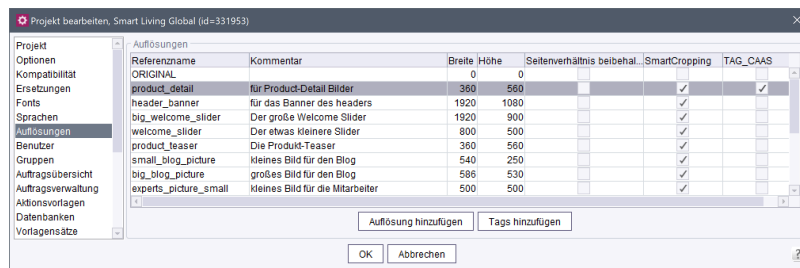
Projekt bearbeiten, Smart Living Global (id=331953)

Projekt
Optionen
Kompatibilität
Ersetzungen
Fonts
Sprachen
Auflösungen
Benutzer
Gruppen
Auftragsübersicht
Auftragsverwaltung
Aktionsvorlagen
Datenbanken
Vorlagensätze

Auflösungen

| Referenzname | Kommentar | Breite | Höhe | Seitenverhältnis beibehal... | SmartCropping | TAG_CAAS |
|---|---|---|---|---|---|---|
| ORIGINAL | | 0 | 0 | | | |
| product_detail | für Product-Detail Bilder | 360 | 560 | | ✓ | ✓ |
| header_banner | für das Banner des headers | 1920 | 1080 | | ✓ | |
| big_welcome_slider | Der große Welcome Slider | 1920 | 900 | | ✓ | |
| welcome_slider | Der etwas kleinere Slider | 800 | 500 | | ✓ | |
| product_teaser | Die Produkt-Teaser | 360 | 560 | | ✓ | |
| small_blog_picture | kleines Bild für den Blog | 540 | 250 | | ✓ | |
| big_blog_picture | großes Bild für den Blog | 586 | 530 | | ✓ | |
| experts_picture_small | kleines Bild für die Mitarbeiter | 500 | 500 | | ✓ | |

Auflösung hinzufügen
Tags hinzufügen

OK
Abbrechen
?